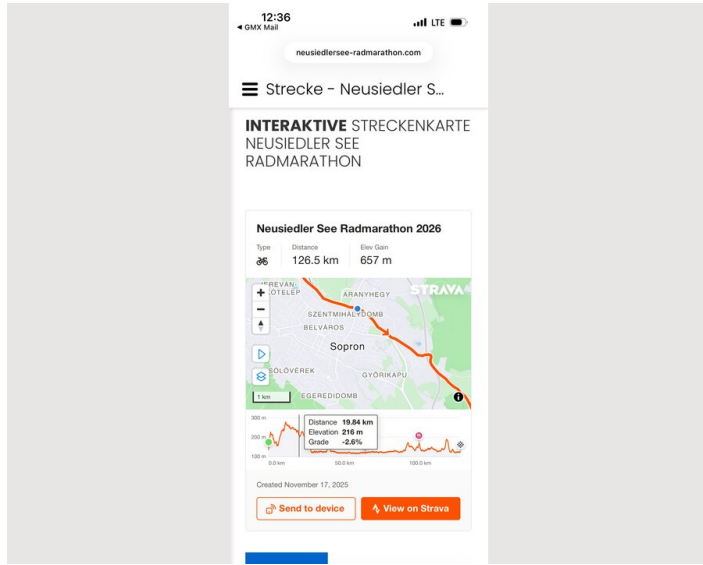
12:36
◂ GMX Mail
LTE

neusiedlersee-radmarathon.com

Strecke - Neusiedler S...

INTERAKTIVE STRECKENKARTE NEUSIEDLER SEE RADMARATHON

Neusiedler See Radmarathon 2026

Type
Distance 126.5 km
Elev Gain 657 m

+
−
FREVÁN
TELEP
ARANYHEGY
STRAVA
SZENTMIHÁLYDOMB
BELVÁROS
Sopron
SOLÖVÉREK
GYŐRIKAPU
1 km
EGEREDIDOMB

300 m
200 m
100 m
0.0 km
50.0 km
100.0 km
Distance 19.84 km
Elevation 216 m
Grade -2.6%

Created November 17, 2025

Send to device
View on Strava